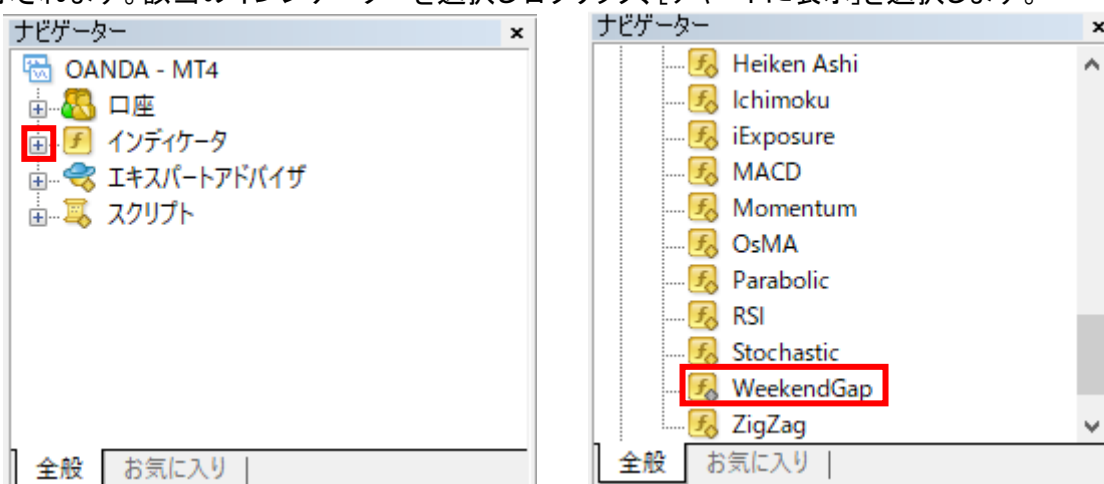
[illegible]されます。該当のインジケーターを選択しダブルクリック、[チャートに表示]を選択します。

ナビゲーター ×
OANDA - MT4
口座
インディケータ
エキスパートアドバイザ
スクリプト
全般 | お気に入り |

ナビゲーター ×
Heiken Ashi
Ichimoku
iExposure
MACD
Momentum
OsMA
Parabolic
RSI
Stochastic
WeekendGap
ZigZag
全般 | お気に入り |